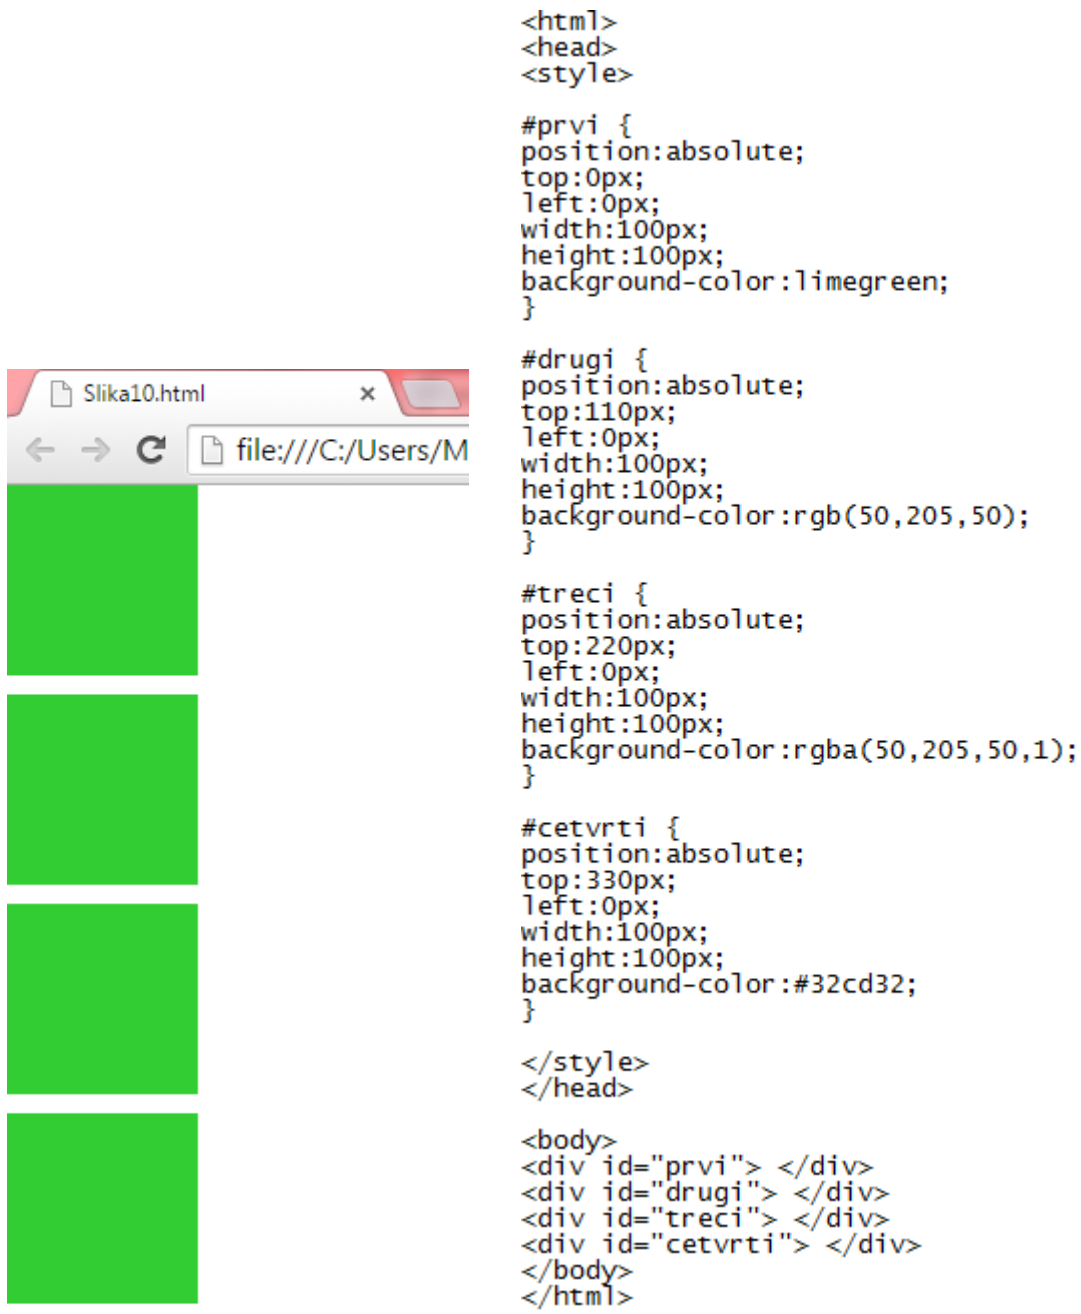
Slika10.html ×

file:///C:/Users/M

<html>
<head>
<style>

#prvi {
position:absolute;
top:0px;
left:0px;
width:100px;
height:100px;
background-color:limegreen;
}

#drugi {
position:absolute;
top:110px;
left:0px;
width:100px;
height:100px;
background-color:rgb(50,205,50);
}

#treci {
position:absolute;
top:220px;
left:0px;
width:100px;
height:100px;
background-color:rgba(50,205,50,1);
}

#cetvrti {
position:absolute;
top:330px;
left:0px;
width:100px;
height:100px;
background-color:#32cd32;
}

</style>
</head>

<body>
<div id="prvi"> </div>
<div id="drugi"> </div>
<div id="treci"> </div>
<div id="cetvrti"> </div>
</body>
</html>